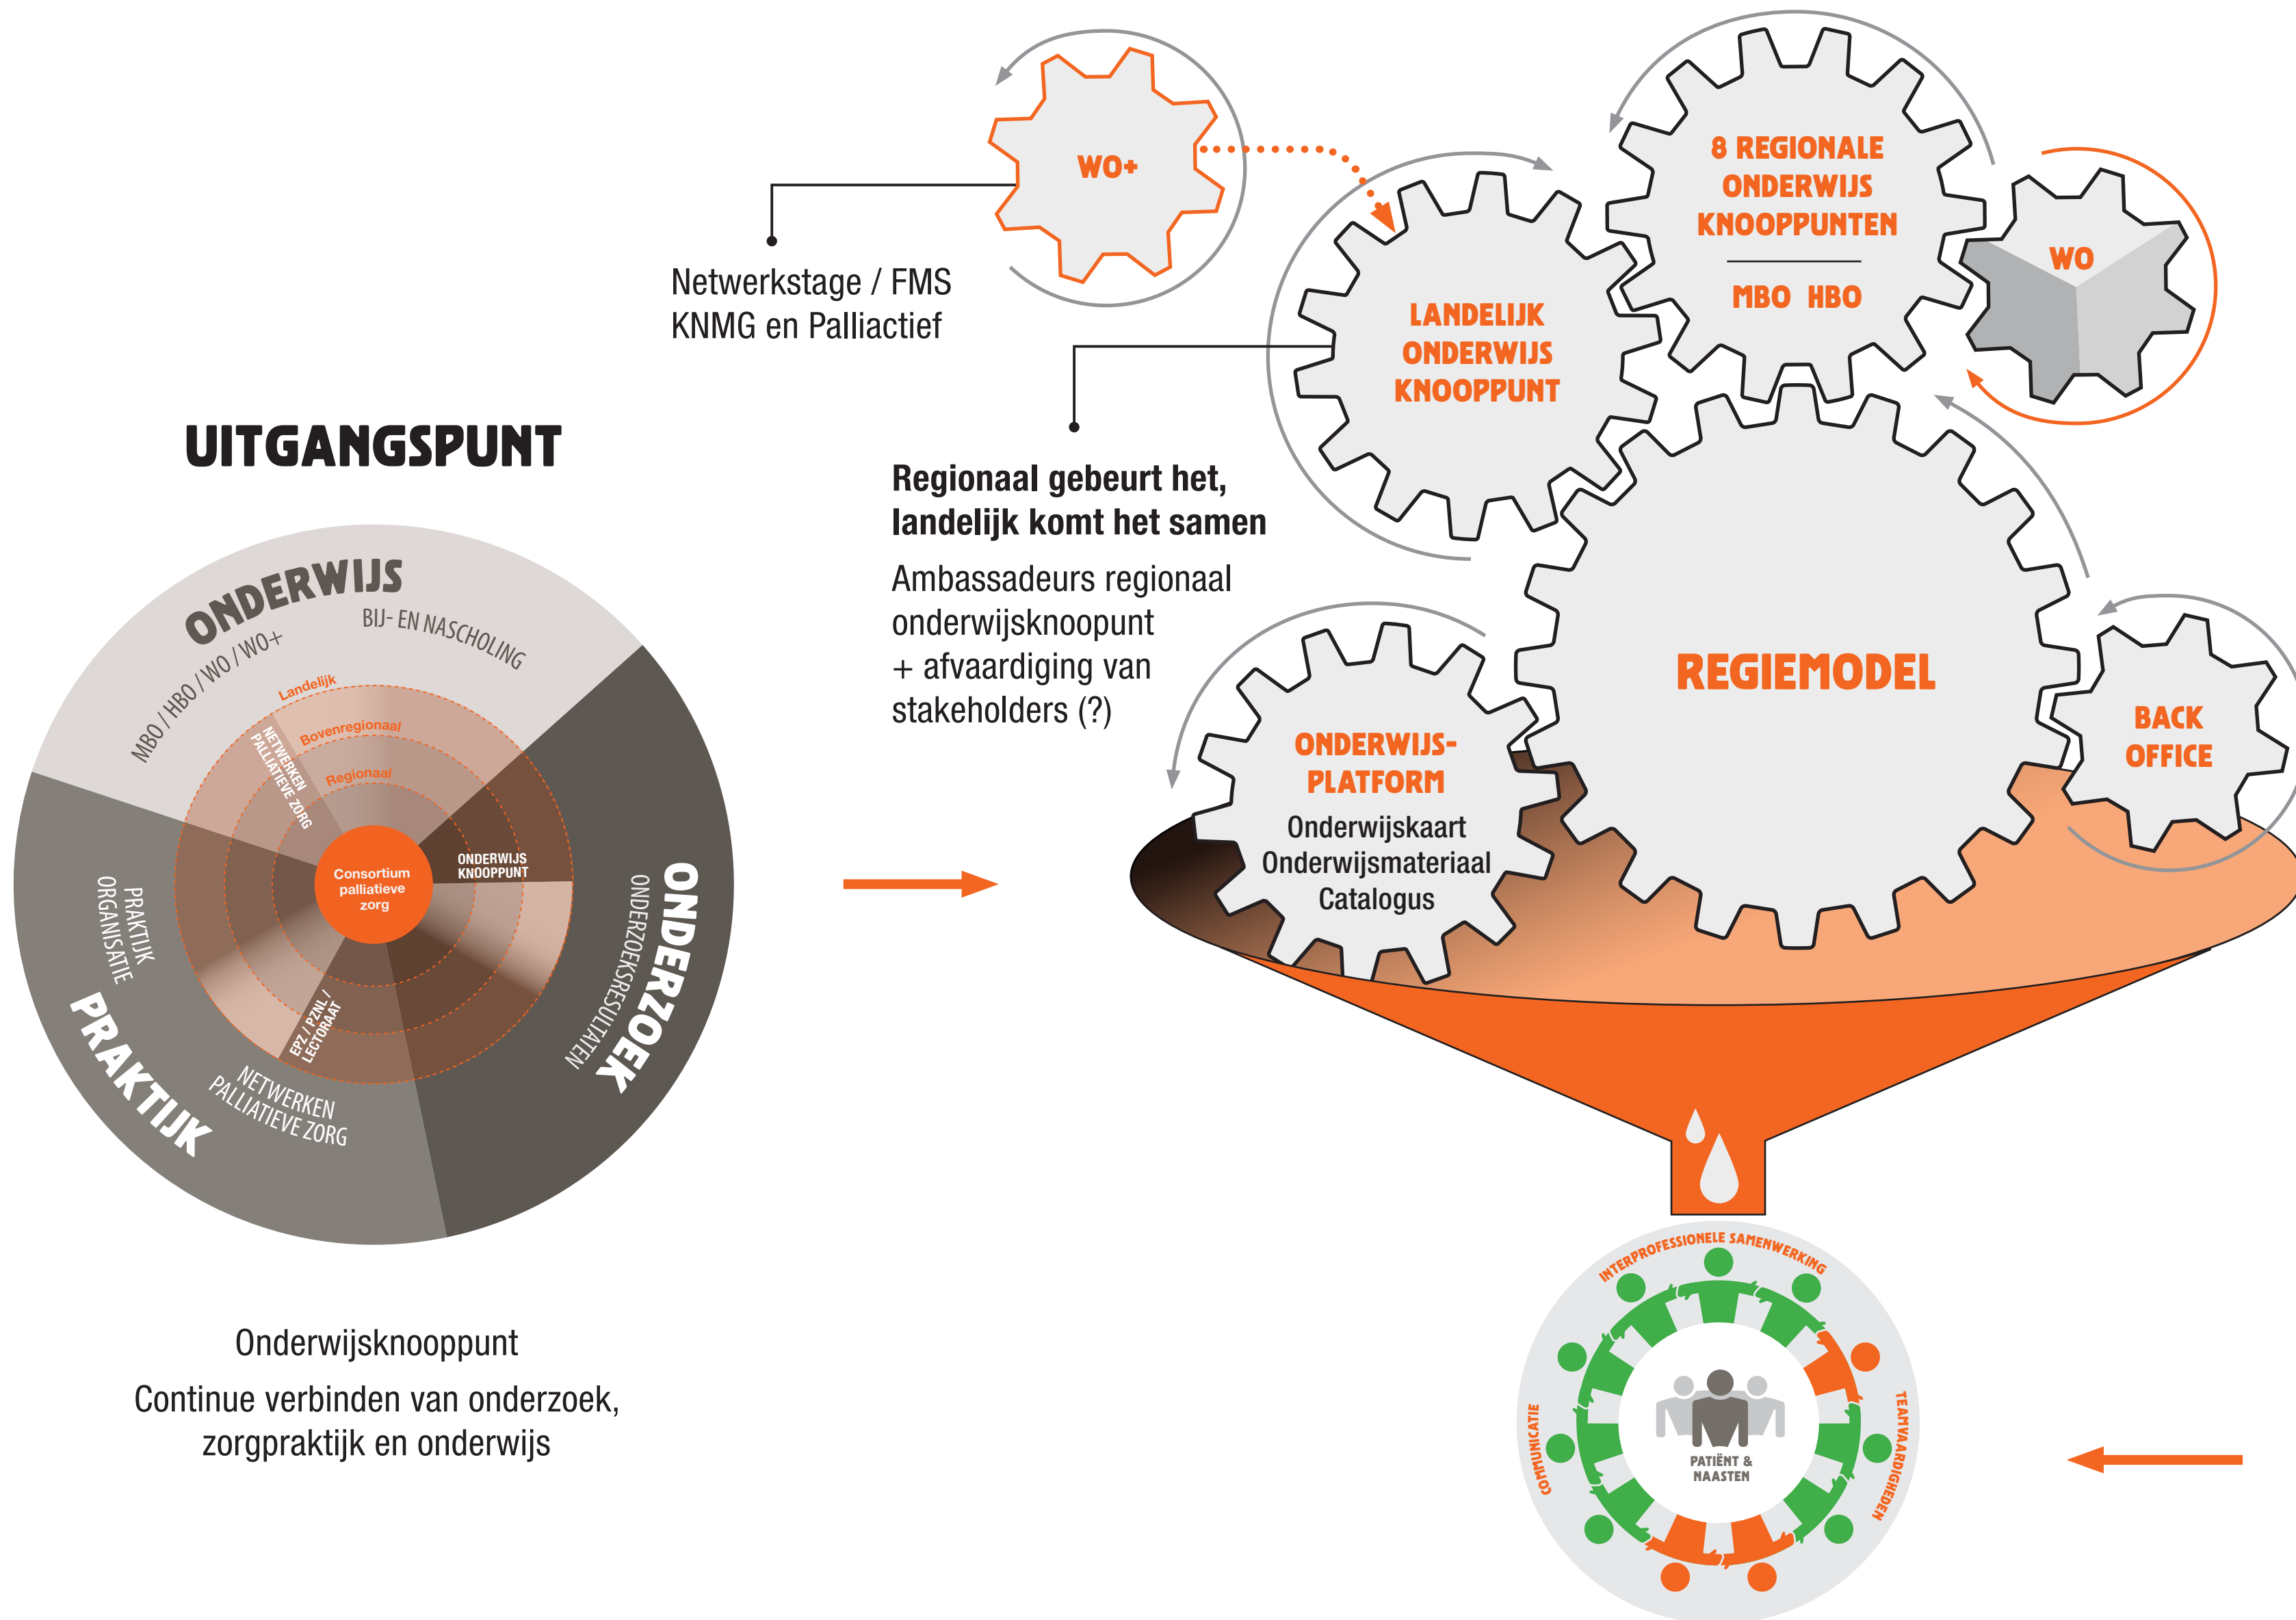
UITGANGSPUNT

ONDERWIJS
BIJ- EN NASCHOLING
MBO / HBO / WO / WO+
Landelijk
Bovenregionaal
Regionaal
NETWERKEN PALLIATIEVE ZORG
Consortium palliatieve zorg
ONDERWIJS KNOOPPUNT
ONDERZOEK
ONDERZOEKSRESULTATEN
PRAKTIJK
PRAKTIJK ORGANISATIE
NETWERKEN PALLIATIEVE ZORG
EPZ / PZNL / LECTORAAT

Onderwijsknooppunt

Continue verbinden van onderzoek, zorgpraktijk en onderwijs

WO+

Netwerkstage / FMS
KNMG en Palliactief

8 REGIONALE ONDERWIJS KNOOPPUNTEN
MBO HBO

WO

LANDELIJK ONDERWIJS KNOOPPUNT

**Regionaal gebeurt het, landelijk komt het samen**

Ambassadeurs regionaal onderwijsknoopunt + afvaardiging van stakeholders (?)

REGIEMODEL

BACK OFFICE

ONDERWIJS-PLATFORM
Onderwijskaart
Onderwijsmateriaal
Catalogus

INTERPROFESSIONELE SAMENWERKING
COMMUNICATIE
TEAMVAARDIGHEDEN
PATIËNT & NAASTEN